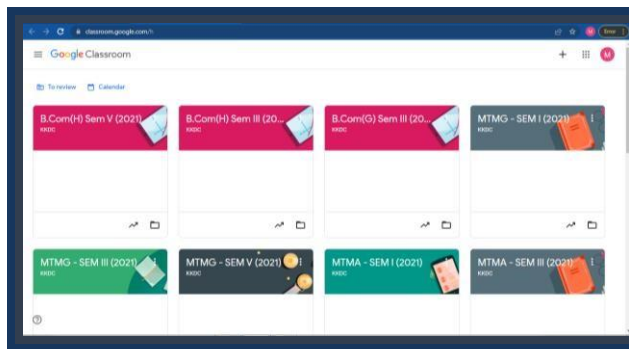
classroom.google.com/h

Error

Google Classroom

M

To review
Calendar

B.Com(H) Sem V (2021)
KKDC

B.Com(H) Sem III (20...
KKDC

B.Com(G) Sem III (20...
KKDC

MTMG - SEM I (2021)
KKDC

MTMG - SEM III (2021)
KKDC

MTMG - SEM V (2021)
KKDC

MTMA - SEM I (2021)
KKDC

MTMA - SEM III (2021)
KKDC